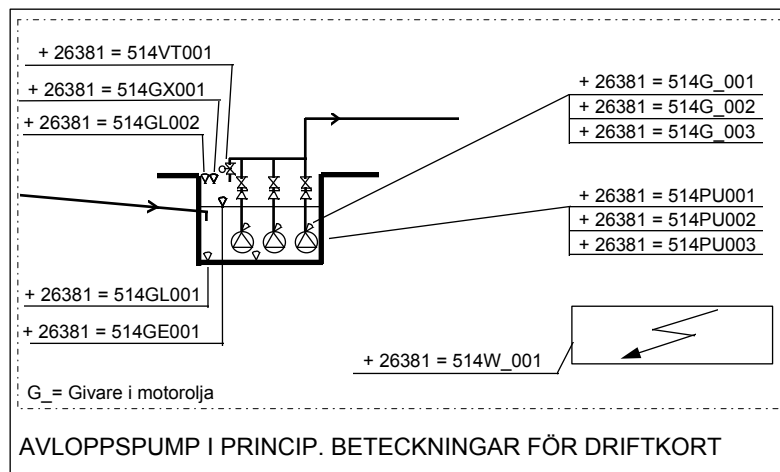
+ 26381 = 514VT001

+ 26381 = 514GX001

+ 26381 = 514GL002

+ 26381 = 514G_001
+ 26381 = 514G_002
+ 26381 = 514G_003

+ 26381 = 514PU001
+ 26381 = 514PU002
+ 26381 = 514PU003

+ 26381 = 514GL001

+ 26381 = 514GE001

+ 26381 = 514W_001

G_= Givare i motorolja

AVLOPPSPUMP I PRINCIP. BETECKNINGAR FÖR DRIFTKORT